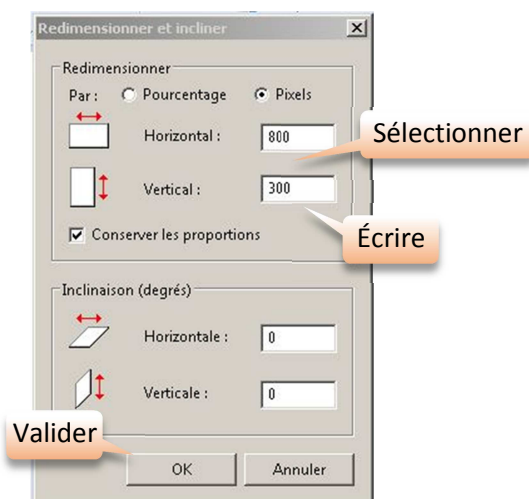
Redimensionner et incliner

Redimensionner

Par : Pourcentage Pixels

Horizontal : 800

Sélectionner

Vertical : 300

Conserver les proportions

Écrire

Inclinaison (degrés)

Horizontale : 0

Verticale : 0

Valider

OK

Annuler